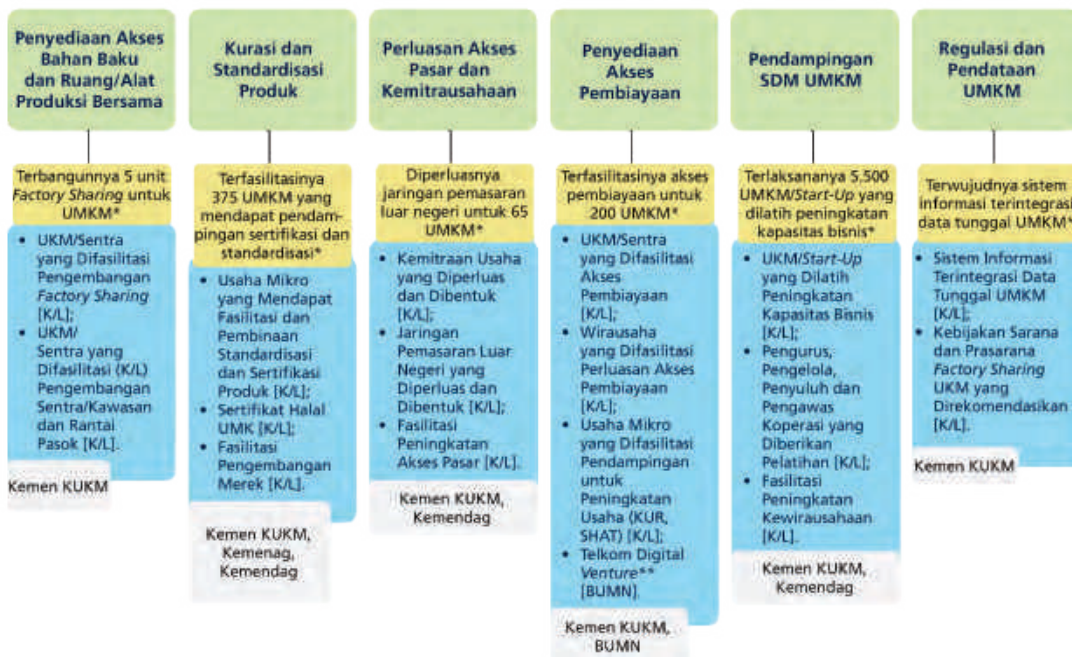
Penyediaan Akses Bahan Baku dan Ruang/Alat Produksi Bersama

Terbangunnya 5 unit *Factory Sharing* untuk UMKM*

• UKM/Sentra yang Difasilitasi Pengembangan *Factory Sharing* [K/L];
• UKM/ Sentra yang Difasilitasi (K/L) Pengembangan Sentra/Kawasan dan Rantai Pasok [K/L].

Kemen KUKM

Kurasi dan Standardisasi Produk

Terfasilitasinya 375 UMKM yang mendapat pendampingan sertifikasi dan standardisasi*

• Usaha Mikro yang Mendapat Fasilitasi dan Pembinaan Standardisasi dan Sertifikasi Produk [K/L];
• Sertifikat Halal UMK [K/L];
• Fasilitasi Pengembangan Merek [K/L].

Kemen KUKM, Kemenag, Kemendag

Perluasan Akses Pasar dan Kemitrausahaan

Diperluasnya jaringan pemasaran luar negeri untuk 65 UMKM*

• Kemitraan Usaha yang Diperluas dan Dibentuk [K/L];
• Jaringan Pemasaran Luar Negeri yang Diperluas dan Dibentuk [K/L];
• Fasilitasi Peningkatan Akses Pasar [K/L].

Kemen KUKM, Kemendag

Penyediaan Akses Pembiayaan

Terfasilitasinya akses pembiayaan untuk 200 UMKM*

• UKM/Sentra yang Difasilitasi Akses Pembiayaan [K/L];
• Wirausaha yang Difasilitasi Perluasan Akses Pembiayaan [K/L];
• Usaha Mikro yang Difasilitasi Pendampingan untuk Peningkatan Usaha (KUR, SHAT) [K/L];
• Telkom Digital *Venture*** [BUMN].

Kemen KUKM, BUMN

Pendampingan SDM UMKM

Terlaksananya 5.500 UMKM/*Start-Up* yang dilatih peningkatan kapasitas bisnis*

• UKM/*Start-Up* yang Dilatih Peningkatan Kapasitas Bisnis [K/L];
• Pengurus, Pengelola, Penyuluh dan Pengawas Koperasi yang Diberikan Pelatihan [K/L];
• Fasilitasi Peningkatan Kewirausahaan [K/L].

Kemen KUKM, Kemendag

Regulasi dan Pendataan UMKM

Terwujudnya sistem informasi terintegrasi data tunggal UMKM*

• Sistem Informasi Terintegrasi Data Tunggal UMKM [K/L];
• Kebijakan Sarana dan Prasarana *Factory Sharing* UKM yang Direkomendasikan [K/L].

Kemen KUKM